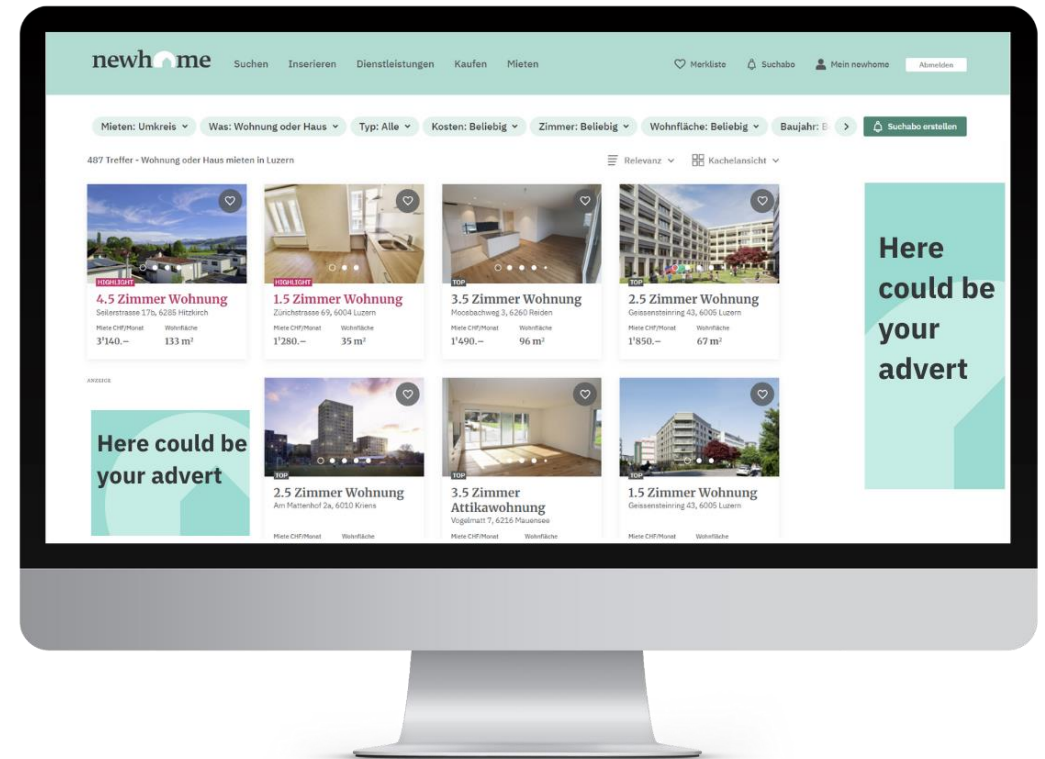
newhome Suchen Inserieren Dienstleistungen Kaufen Mieten

Merkliste Suchabo Mein newhome Abmelden

Mieten: Umkreis Was: Wohnung oder Haus Typ: Alle Kosten: Beliebig Zimmer: Beliebig Wohnfläche: Beliebig Baujahr: B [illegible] > Suchabo erstellen

487 Treffer - Wohnung oder Haus mieten in Luzern

Relevanz Kachelansicht

HIGHLIGHT
4.5 Zimmer Wohnung
Seilerstrasse 17b, 6285 Hitzkirch
Miete CHF/Monat 3'140.–
Wohnfläche 133 m²

HIGHLIGHT
1.5 Zimmer Wohnung
Zürichstrasse 69, 6004 Luzern
Miete CHF/Monat 1'280.–
Wohnfläche 35 m²

TOP
3.5 Zimmer Wohnung
Moosbachweg 3, 6260 Reiden
Miete CHF/Monat 1'490.–
Wohnfläche 96 m²

TOP
2.5 Zimmer Wohnung
Geissensteinring 43, 6005 Luzern
Miete CHF/Monat 1'850.–
Wohnfläche 67 m²

Here could be your advert

ANZEIGE

Here could be your advert

TOP
2.5 Zimmer Wohnung
Am Mattenhof 2a, 6010 Kriens
Miete CHF/Monat Wohnfläche

TOP
3.5 Zimmer Attikawohnung
Vogelmatt 7, 6216 Mauensee
Miete CHF/Monat Wohnfläche

TOP
1.5 Zimmer Wohnung
Geissensteinring 43, 6005 Luzern
Miete CHF/Monat Wohnfläche